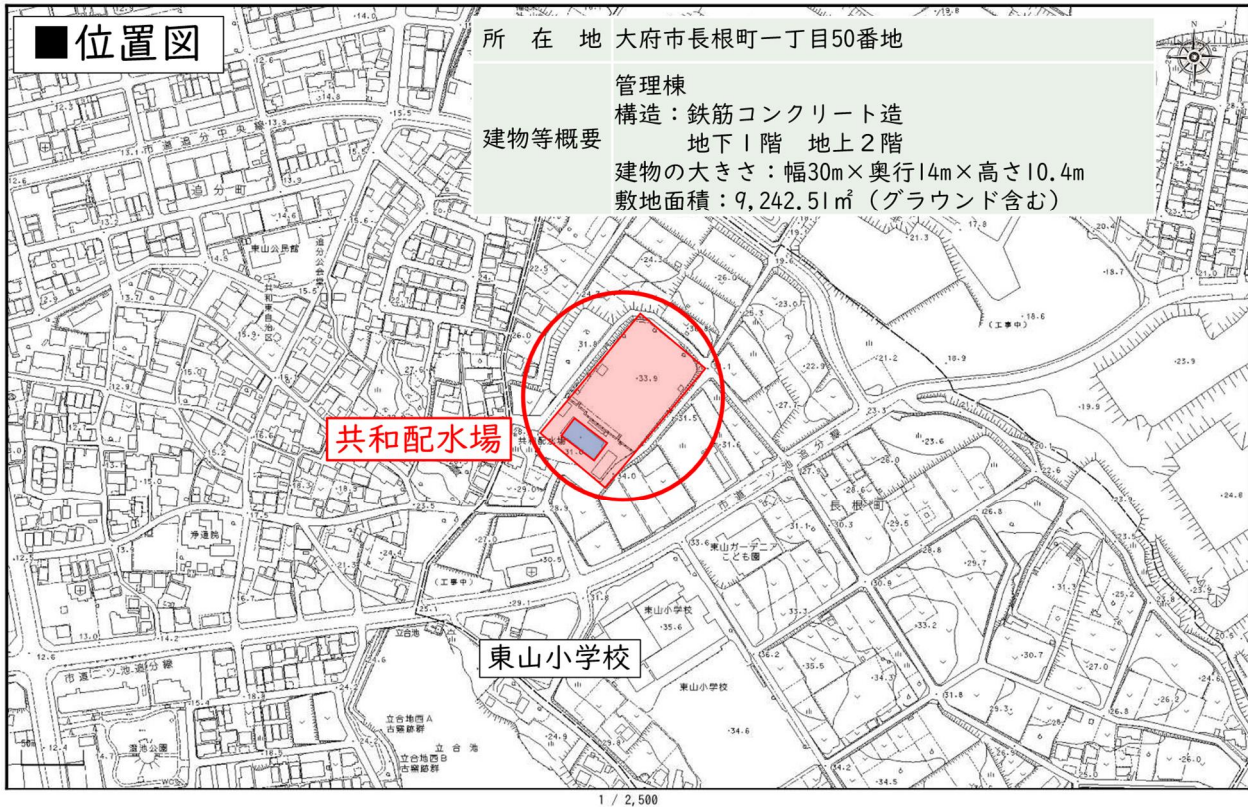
■位置図

| 所　在　地 | 大府市長根町一丁目50番地 |
|---|---|
| 建物等概要 | 管理棟<br>構造：鉄筋コンクリート造<br>地下１階　地上２階<br>建物の大きさ：幅30m×奥行14m×高さ10.4m<br>敷地面積：9,242.51㎡（グラウンド含む） |

共和配水場

東山小学校

市道追分中央線
追分町
東山公民館
追分公会堂
共和自治区
市道追分線
長根町
東山ガーデアこども園
東山小学校
弁蓮院
立合池
市道二ツ池追分線
立合地四A古窯跡群
立合地四B古窯跡群
立合池
溜池公園
（工事中）
（工事中）
-33.9
-35.6
-34.6

1 / 2,500